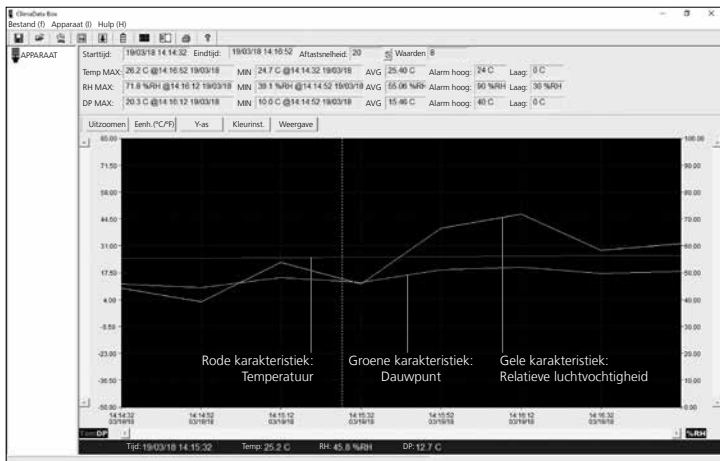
ClimaData Box
Bestand (f) Apparaat (l) Hulp (H)

APPARAAT

Starttijd: 19/03/18 14:14:32 Eindtijd: 19/03/18 14:16:52 Aftastsnelheid: 20 Waarden 8

Temp MAX: 26.2 C @14:16:52 19/03/18 MIN 24.7 C @14:14:32 19/03/18 AVG 25.40 C Alarm hoog: 24 C Laag: 0 C
RH MAX: 71.8 %RH @14:16:12 19/03/18 MIN 39.1 %RH @14:14:52 19/03/18 AVG 55.06 %RH Alarm hoog: 90 %RH Laag: 30 %RH
DP MAX: 20.3 C @14:16:12 19/03/18 MIN 10.0 C @14:14:52 19/03/18 AVG 15.46 C Alarm hoog: 40 C Laag: 0 C

Uitzoomen Eenh.(°C/°F) Y-as Kleurinst. Weergave

85.00
71.50
58.00
44.50
31.00
17.50
4.00
-9.50
-23.00
-36.50
-50.00

100.00
90.00
80.00
70.00
60.00
50.00
40.00
30.00
20.00
10.00
0.00

Rode karakteristiek: Temperatuur
Groene karakteristiek: Dauwpunt
Gele karakteristiek: Relatieve luchtvochtigheid

14:14:32 03/19/18
14:14:52 03/19/18
14:15:12 03/19/18
14:15:32 03/19/18
14:15:52 03/19/18
14:16:12 03/19/18
14:16:32 03/19/18

Tem DP %RH

Tijd: 19/03/18 14:15:32 Temp: 25.2 C RH: 45.8 %RH DP: 12.7 C